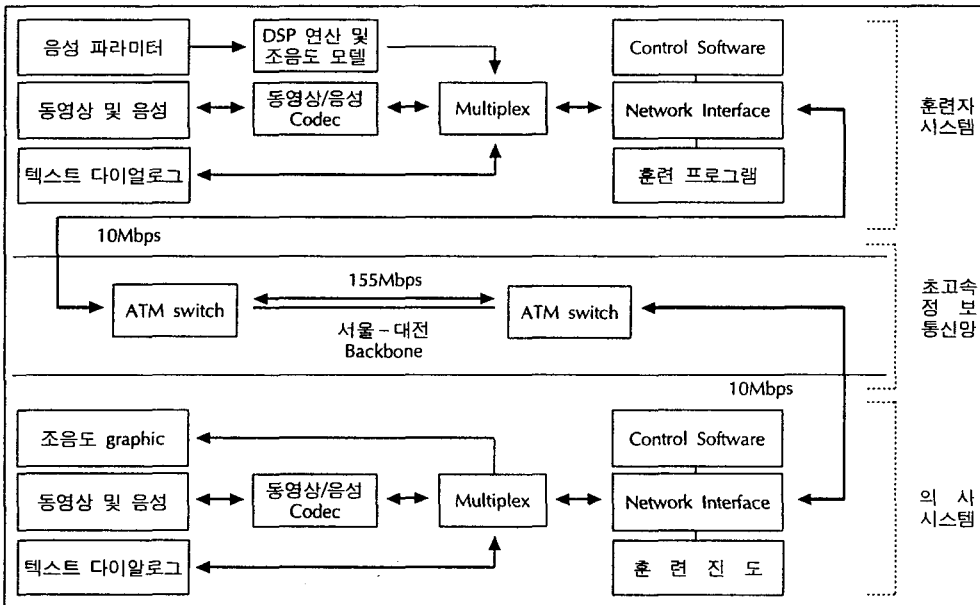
음성 파라미터

DSP 연산 및 조음도 모델

Control Software

동영상 및 음성

동영상/음성 Codec

Multiplex

Network Interface

훈련자 시스템

텍스트 다이얼로그

훈련 프로그램

10Mbps

155Mbps

초고속 정보 통신망

ATM switch

서울－대전 Backbone

ATM switch

10Mbps

조음도 graphic

Control Software

동영상 및 음성

동영상/음성 Codec

Multiplex

Network Interface

의사 시스템

텍스트 다이알로그

훈련 진도